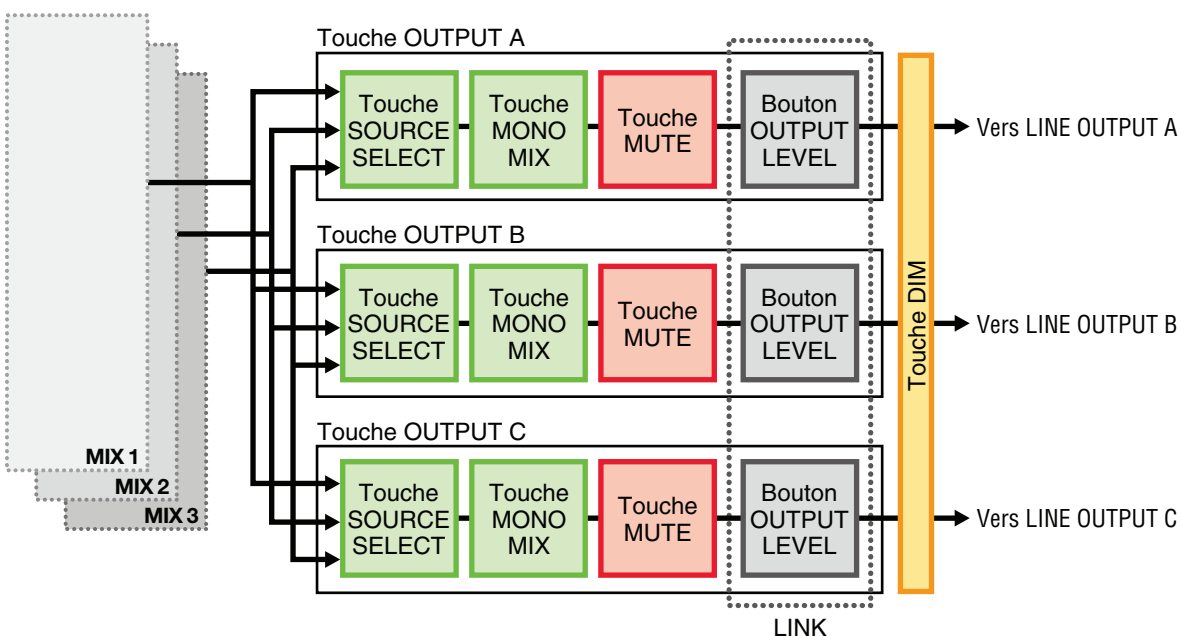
Touche OUTPUT A

Touche SOURCE SELECT

Touche MONO MIX

Touche MUTE

Bouton OUTPUT LEVEL

Vers LINE OUTPUT A

Touche OUTPUT B

Touche SOURCE SELECT

Touche MONO MIX

Touche MUTE

Bouton OUTPUT LEVEL

Vers LINE OUTPUT B

Touche OUTPUT C

Touche SOURCE SELECT

Touche MONO MIX

Touche MUTE

Bouton OUTPUT LEVEL

Vers LINE OUTPUT C

Touche DIM

MIX 1

MIX 2

MIX 3

LINK